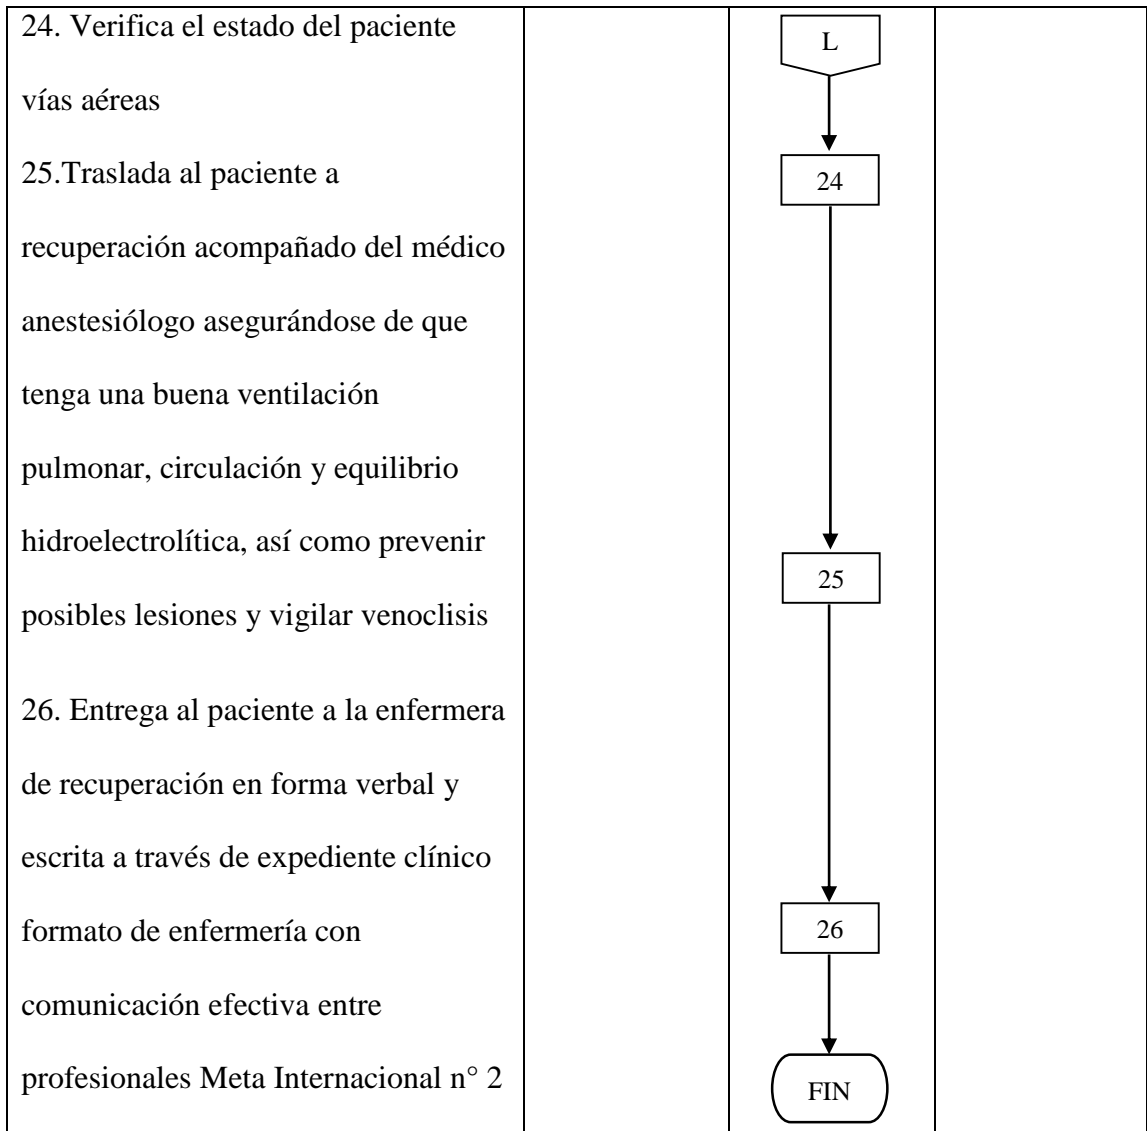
| | | | |
|---|---|---|---|
| 24. Verifica el estado del paciente vías aéreas<br><br>25.Traslada al paciente a recuperación acompañado del médico anestesiólogo asegurándose de que tenga una buena ventilación pulmonar, circulación y equilibrio hidroelectrolítica, así como prevenir posibles lesiones y vigilar venoclisis<br><br>26. Entrega al paciente a la enfermera de recuperación en forma verbal y escrita a través de expediente clínico formato de enfermería con comunicación efectiva entre profesionales Meta Internacional n° 2 | | L<br>24<br>25<br>26<br>FIN | |